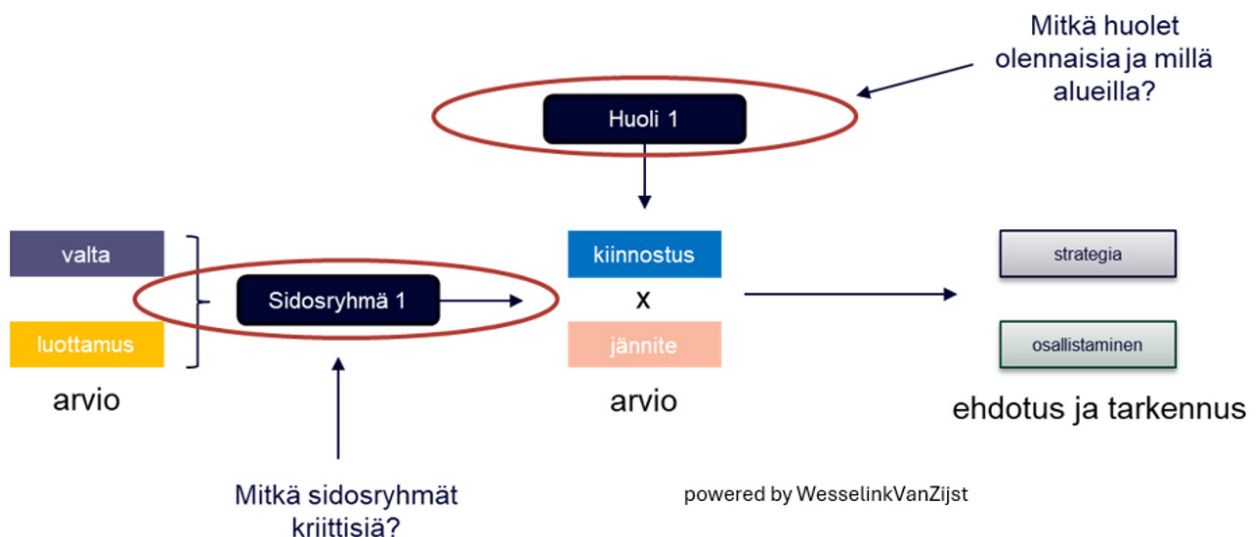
Mitkä huolet olennaisia ja millä alueilla?

Huoli 1

valta

luottamus

arvio

Sidosryhmä 1

kiinnostus

x

jännite

arvio

strategia

osallistaminen

ehdotus ja tarkennus

Mitkä sidosryhmät kriittisiä?

powered by WesselinkVanZijst